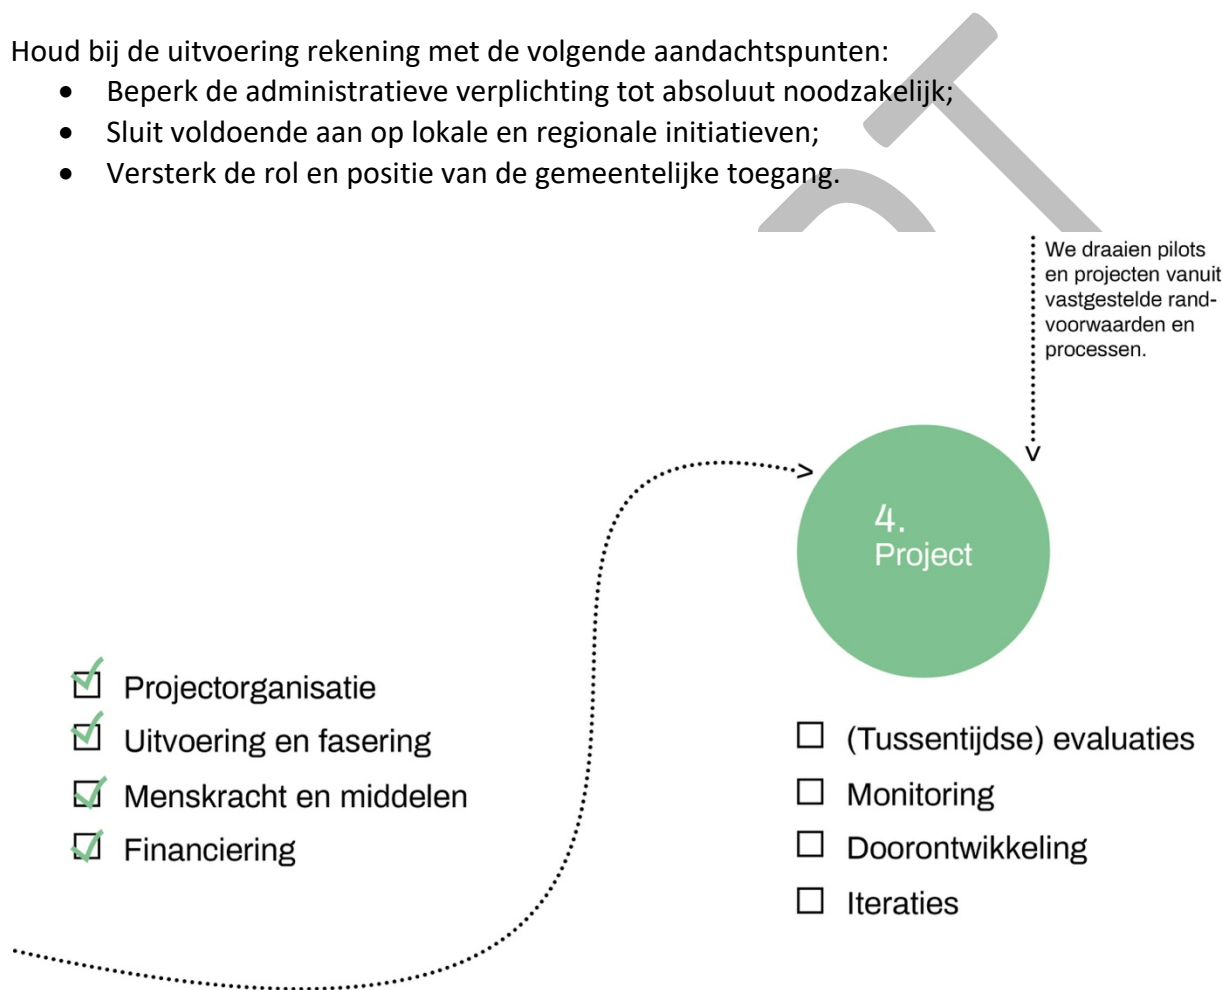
Houd bij de uitvoering rekening met de volgende aandachtspunten:

- Beperk de administratieve verplichting tot absoluut noodzakelijk;
- Sluit voldoende aan op lokale en regionale initiatieven;
- Versterk de rol en positie van de gemeentelijke toegang.

We draaien pilots en projecten vanuit vastgestelde randvoorwaarden en processen.

4.
Project

☑ Projectorganisatie
☑ Uitvoering en fasering
☑ Menskracht en middelen
☑ Financiering

☐ (Tussentijdse) evaluaties
☐ Monitoring
☐ Doorontwikkeling
☐ Iteraties